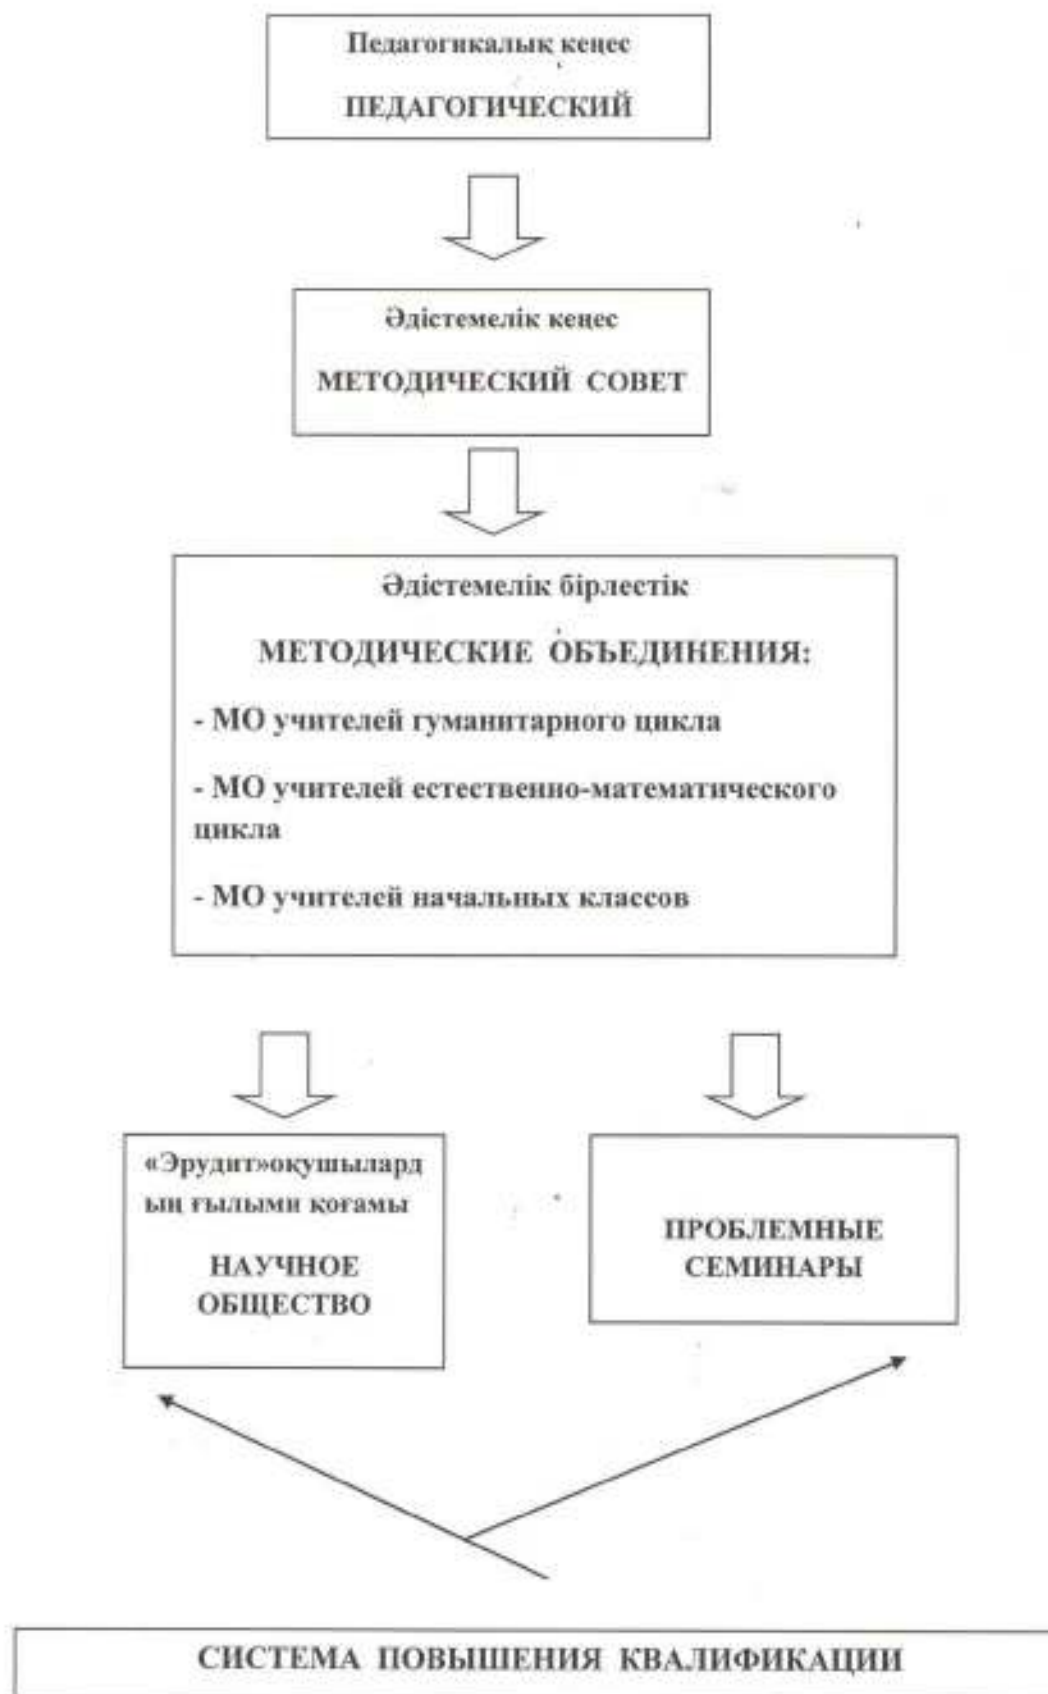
Педагогикалық кеңес

ПЕДАГОГИЧЕСКИЙ

Әдістемелік кеңес

МЕТОДИЧЕСКИЙ СОВЕТ

Әдістемелік бірлестік

МЕТОДИЧЕСКИЕ ОБЪЕДИНЕНИЯ:

- МО учителей гуманитарного цикла

- МО учителей естественно-математического цикла

- МО учителей начальных классов

«Эрудит»оқушылардың ғылыми қоғамы

НАУЧНОЕ ОБЩЕСТВО

ПРОБЛЕМНЫЕ СЕМИНАРЫ

СИСТЕМА ПОВЫШЕНИЯ КВАЛИФИКАЦИИ